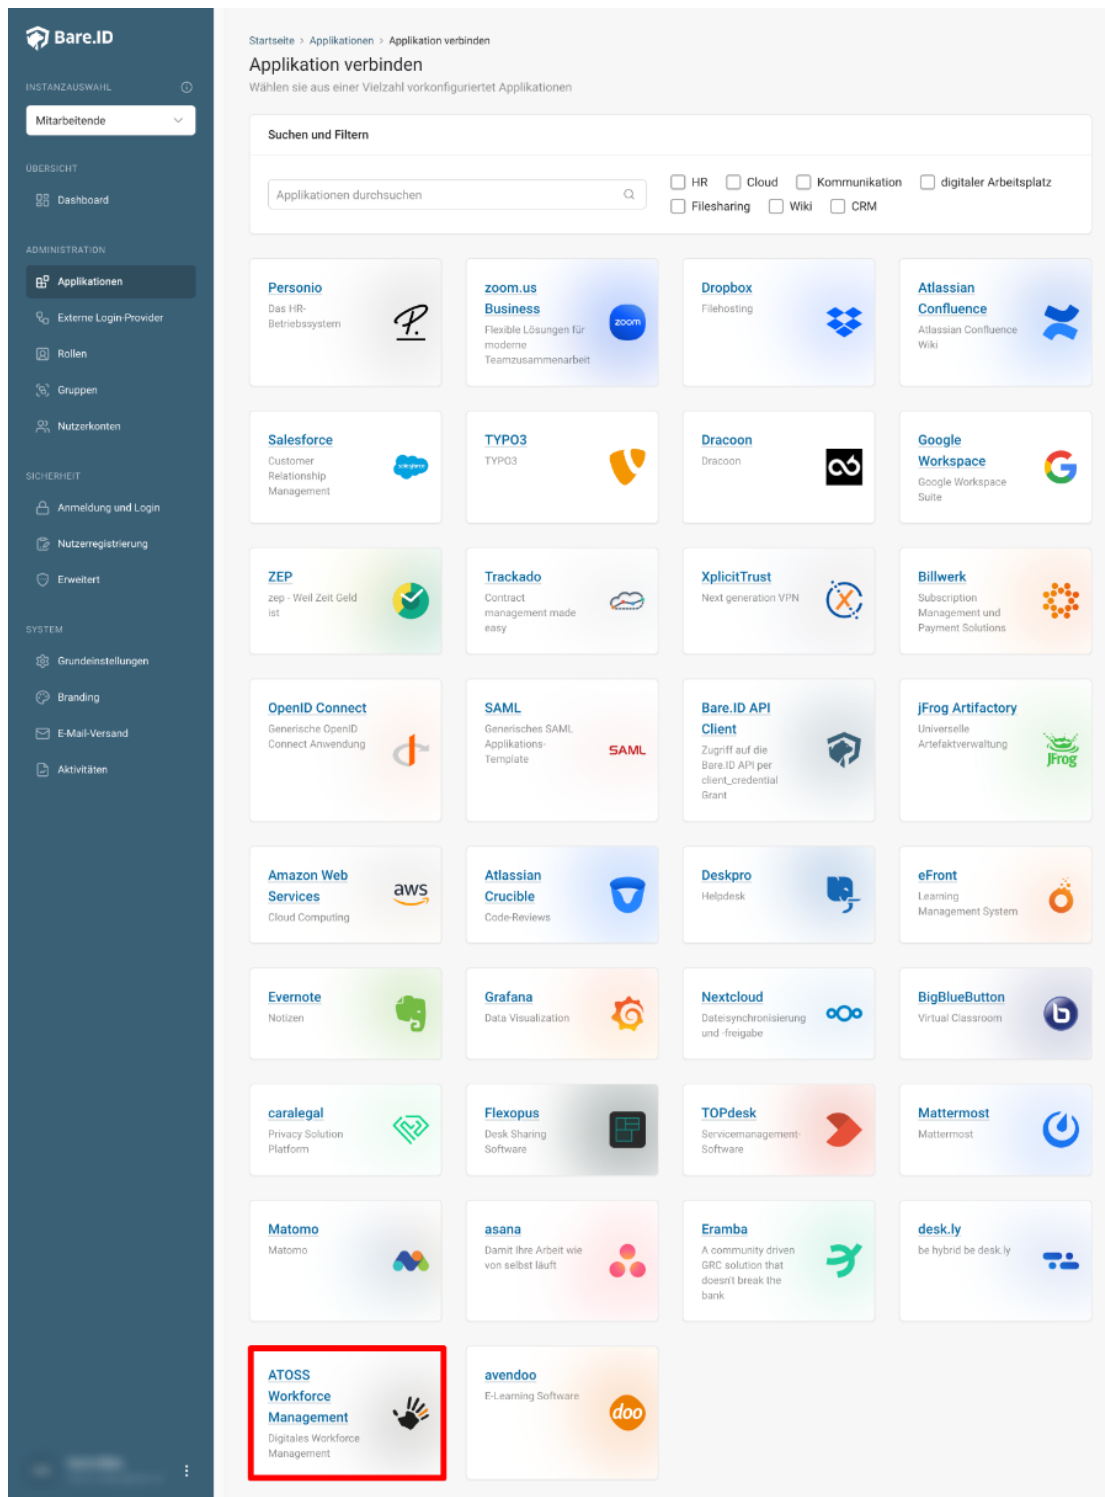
Bare.ID

INSTANZAUSWAHL

Mitarbeitende

ÜBERSICHT

Dashboard

ADMINISTRATION

Applikationen

Externe Login-Provider

Rollen

Gruppen

Nutzerkonten

SICHERHEIT

Anmeldung und Login

Nutzerregistrierung

Erweitert

SYSTEM

Grundeinstellungen

Branding

E-Mail-Versand

Aktivitäten

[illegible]

Startseite > Applikationen > Applikation verbinden

Applikation verbinden

Wählen sie aus einer Vielzahl vorkonfiguriertet Applikationen

Suchen und Filtern

Applikationen durchsuchen

HR
Cloud
Kommunikation
digitaler Arbeitsplatz
Filesharing
Wiki
CRM

Personio
Das HR-Betriebssystem

zoom.us Business
Flexible Lösungen für moderne Teamzusammenarbeit
zoom

Dropbox
Filehosting

Atlassian Confluence
Atlassian Confluence Wiki

Salesforce
Customer Relationship Management
salesforce

TYPO3
TYPO3

Dracoon
Dracoon

Google Workspace
Google Workspace Suite

ZEP
zep - Weil Zeit Geld ist

Trackado
Contract management made easy

XplicitTrust
Next generation VPN

Billwerk
Subscription Management und Payment Solutions

OpenID Connect
Generische OpenID Connect Anwendung

SAML
Generisches SAML Applikations-Template
SAML

Bare.ID API Client
Zugriff auf die Bare.ID API per client_credential Grant

jFrog Artifactory
Universelle Artefaktverwaltung
JFrog

Amazon Web Services
Cloud Computing
aws

Atlassian Crucible
Code-Reviews

Deskpro
Helpdesk

eFront
Learning Management System

Evernote
Notizen

Grafana
Data Visualization

Nextcloud
Dateisynchronisierung und -freigabe

BigBlueButton
Virtual Classroom

caralegal
Privacy Solution Platform

Flexopus
Desk Sharing Software

TOPdesk
Servicemanagement-Software

Mattermost
Mattermost

Matomo
Matomo

asana
Damit Ihre Arbeit wie von selbst läuft

Eramba
A community driven GRC solution that doesn't break the bank

desk.ly
be hybrid be desk.ly

ATOSS Workforce Management
Digitales Workforce Management

avendoo
E-Learning Software
doo